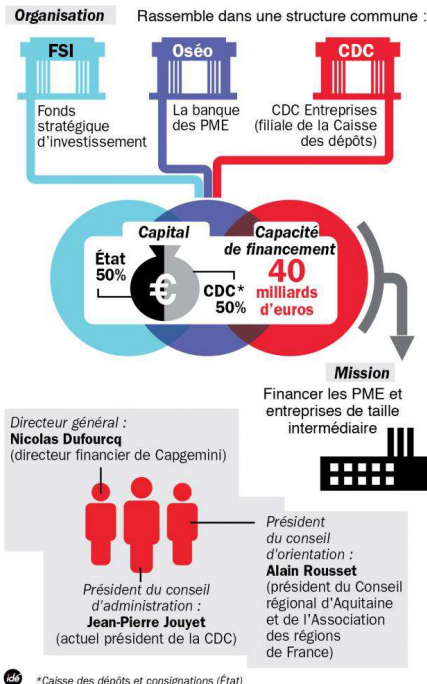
Organisation Rassemble dans une structure commune :

FSI
Fonds stratégique d'investissement

Oséo
La banque des PME

CDC
CDC Entreprises (filiale de la Caisse des dépôts)

Capital
État 50%
€
CDC* 50%

Capacité de financement
40 milliards d'euros

Mission
Financer les PME et entreprises de taille intermédiaire

Directeur général :
Nicolas Dufourcq
(directeur financier de Capgemini)

Président du conseil d'orientation :
Alain Rousset
(président du Conseil régional d'Aquitaine et de l'Association des régions de France)

Président du conseil d'administration :
Jean-Pierre Jouyet
(actuel président de la CDC)

idé

*Caisse des dépôts et consignations (État)